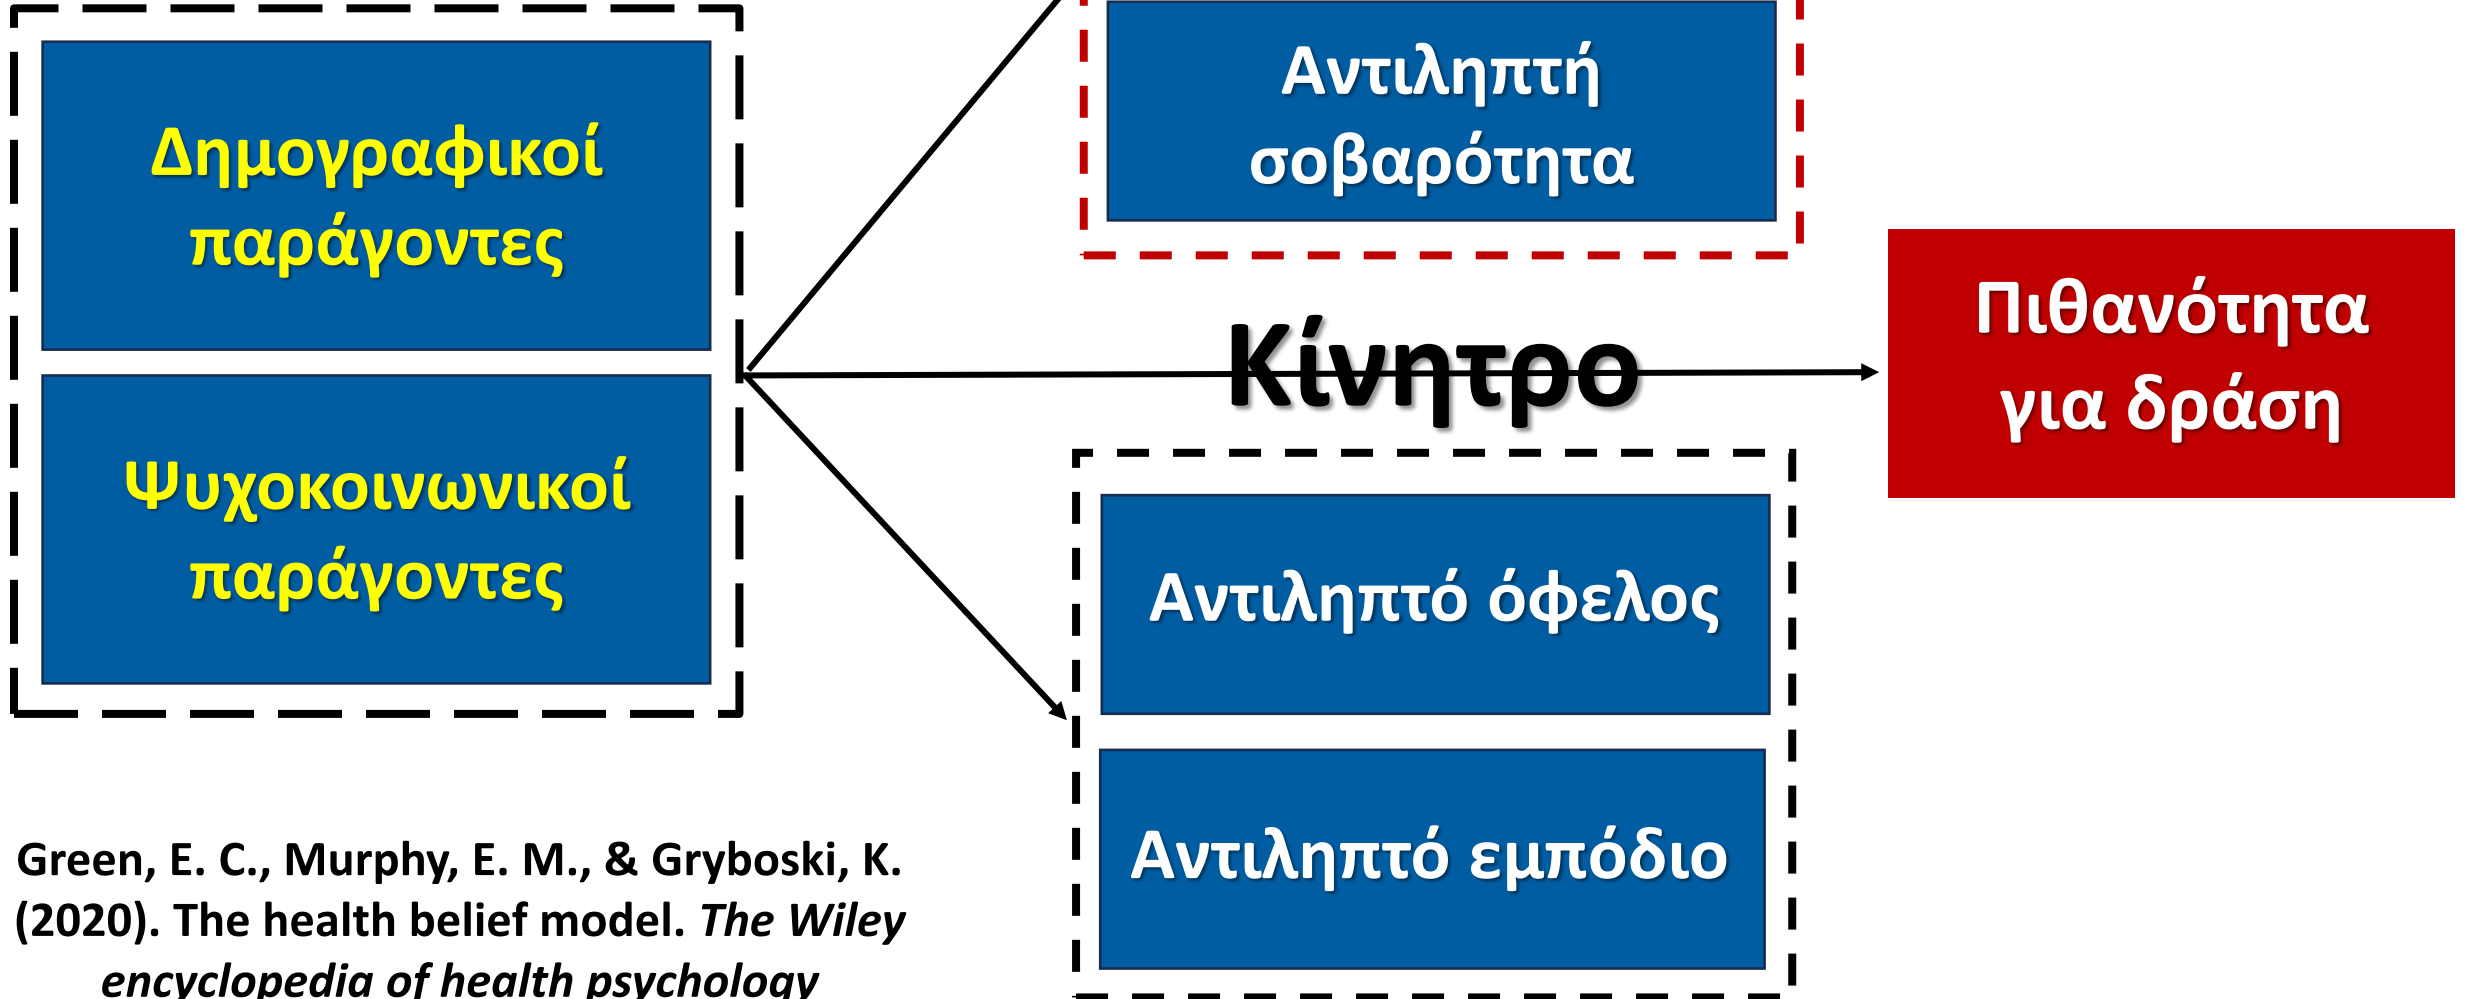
Δημογραφικοί παράγοντες

Ψυχοκοινωνικοί παράγοντες

Αντιληπτή σοβαρότητα

Κίνητρο

Πιθανότητα για δράση

Αντιληπτό όφελος

Αντιληπτό εμπόδιο

Green, E. C., Murphy, E. M., & Gryboski, K. (2020). The health belief model. *The Wiley encyclopedia of health psychology*